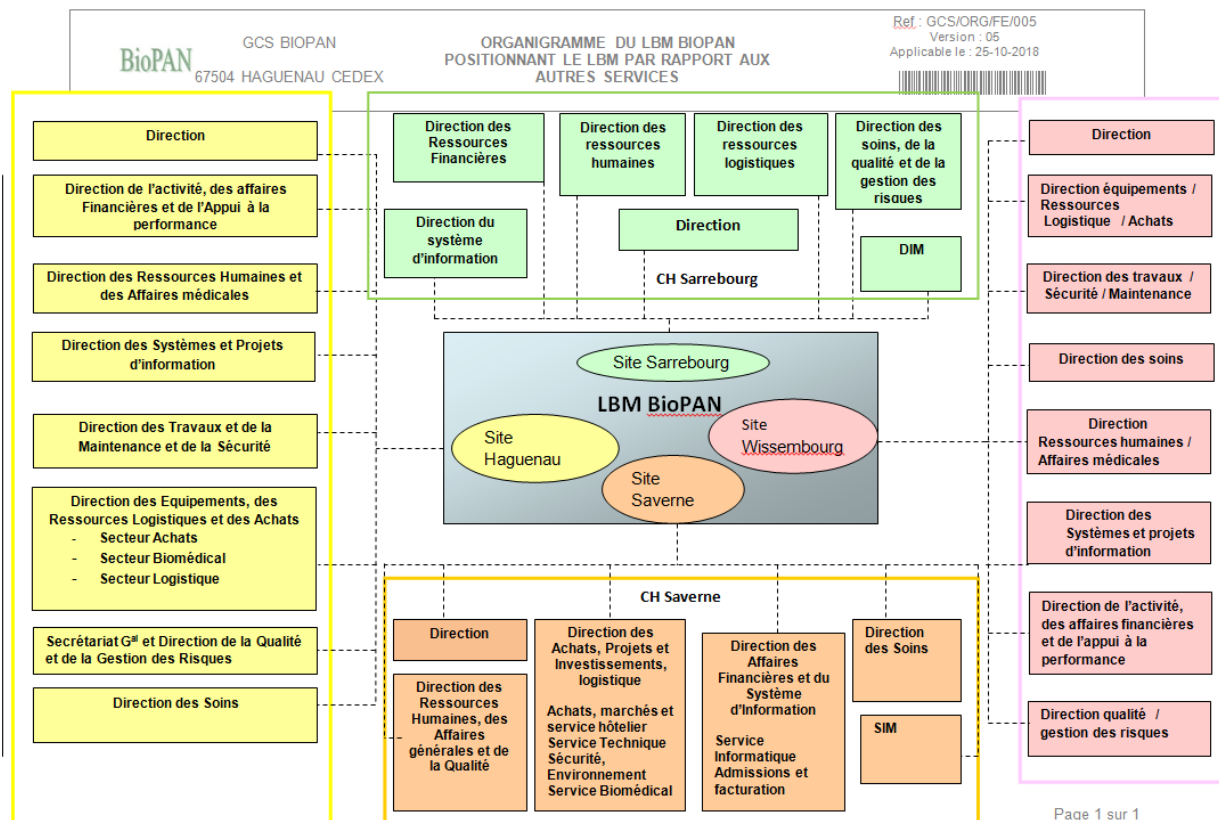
BioPAN

GCS BIOPAN
67504 HAGUENAU CEDEX

ORGANIGRAMME DU LBM BIOPAN POSITIONNANT LE LBM PAR RAPPORT AUX AUTRES SERVICES

Ref : GCS/ORG/FE/005
Version : 05
Applicable le : 25-10-2018

Direction

Direction de l'activité, des affaires Financières et de l'Appui à la performance

Direction des Ressources Humaines et des Affaires médicales

Direction des Systèmes et Projets d'information

Direction des Travaux et de la Maintenance et de la Sécurité

Direction des Equipements, des Ressources Logistiques et des Achats
- Secteur Achats
- Secteur Biomédical
- Secteur Logistique

Secrétariat G$^{al}$ et Direction de la Qualité et de la Gestion des Risques

Direction des Soins

Direction des Ressources Financières

Direction des ressources humaines

Direction des ressources logistiques

Direction des soins, de la qualité et de la gestion des risques

Direction du système d'information

Direction

DIM

CH Sarrebourg

Site Sarrebourg

LBM BioPAN

Site Haguenau

Site Wissembourg

Site Saverne

Direction

Direction équipements / Ressources Logistique / Achats

Direction des travaux / Sécurité / Maintenance

Direction des soins

Direction Ressources humaines / Affaires médicales

Direction des Systèmes et projets d'information

Direction de l'activité, des affaires financières et de l'appui à la performance

Direction qualité / gestion des risques

CH Saverne

Direction

Direction des Ressources Humaines, des Affaires générales et de la Qualité

Direction des Achats, Projets et Investissements, logistique

Achats, marchés et service hôtelier
Service Technique Sécurité, Environnement
Service Biomédical

Direction des Affaires Financières et du Système d'Information

Service Informatique
Admissions et facturation

Direction des Soins

SIM

Page 1 sur 1